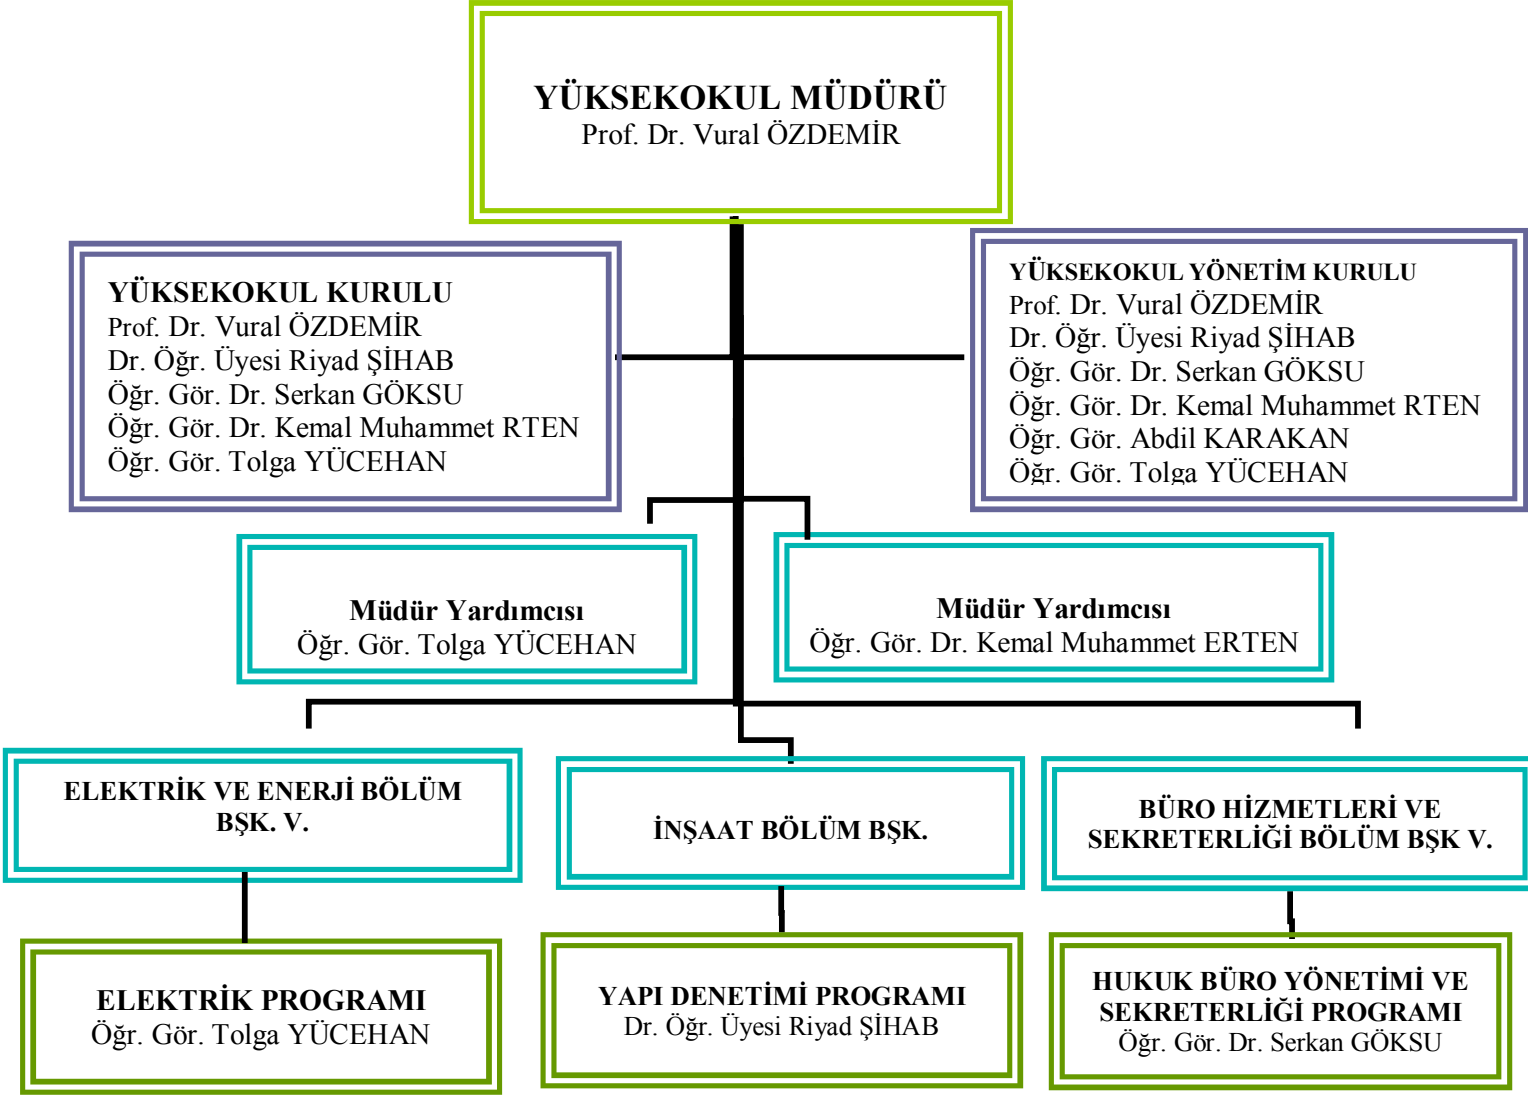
YÜKSEKOKUL MÜDÜRÜ
Prof. Dr. Vural ÖZDEMİR

YÜKSEKOKUL KURULU
Prof. Dr. Vural ÖZDEMİR
Dr. Öğr. Üyesi Riyad ŞİHAB
Öğr. Gör. Dr. Serkan GÖKSU
Öğr. Gör. Dr. Kemal Muhammet RTEN
Öğr. Gör. Tolga YÜCEHAN

YÜKSEKOKUL YÖNETİM KURULU
Prof. Dr. Vural ÖZDEMİR
Dr. Öğr. Üyesi Riyad ŞİHAB
Öğr. Gör. Dr. Serkan GÖKSU
Öğr. Gör. Dr. Kemal Muhammet RTEN
Öğr. Gör. Abdil KARAKAN
Öğr. Gör. Tolga YÜCEHAN

Müdür Yardımcısı
Öğr. Gör. Tolga YÜCEHAN

Müdür Yardımcısı
Öğr. Gör. Dr. Kemal Muhammet ERTEN

ELEKTRİK VE ENERJİ BÖLÜM BŞK. V.

İNŞAAT BÖLÜM BŞK.

BÜRO HİZMETLERİ VE SEKRETERLİĞİ BÖLÜM BŞK V.

ELEKTRİK PROGRAMI
Öğr. Gör. Tolga YÜCEHAN

YAPI DENETİMİ PROGRAMI
Dr. Öğr. Üyesi Riyad ŞİHAB

HUKUK BÜRO YÖNETİMİ VE SEKRETERLİĞİ PROGRAMI
Öğr. Gör. Dr. Serkan GÖKSU